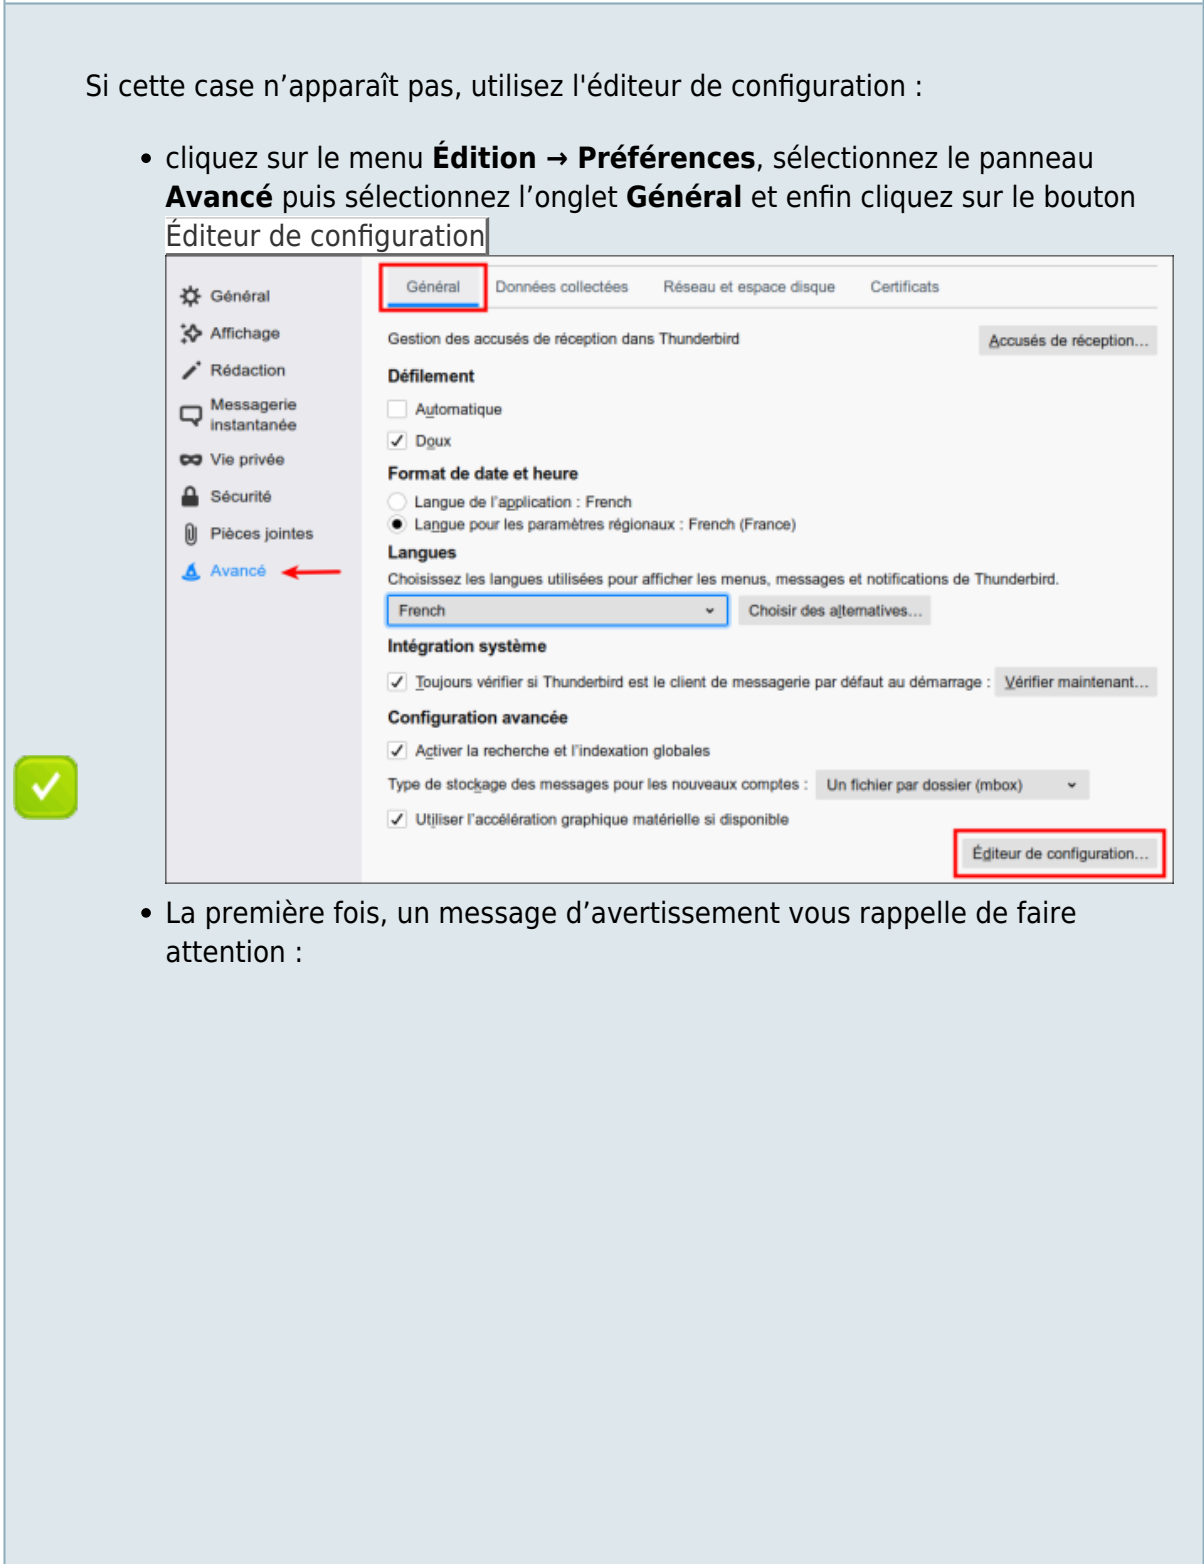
Si cette case n’apparaît pas, utilisez l'éditeur de configuration :

- cliquez sur le menu **Édition → Préférences**, sélectionnez le panneau **Avancé** puis sélectionnez l’onglet **Général** et enfin cliquez sur le bouton Éditeur de configuration

Général
Affichage
Rédaction
Messagerie instantanée
Vie privée
Sécurité
Pièces jointes
Avancé

Général | Données collectées | Réseau et espace disque | Certificats

Gestion des accusés de réception dans Thunderbird
Accusés de réception…

Défilement
Automatique
Doux

Format de date et heure
Langue de l'application : French
Langue pour les paramètres régionaux : French (France)

Langues
Choisissez les langues utilisées pour afficher les menus, messages et notifications de Thunderbird.
French
Choisir des alternatives…

Intégration système
Toujours vérifier si Thunderbird est le client de messagerie par défaut au démarrage :
Vérifier maintenant…

Configuration avancée
Activer la recherche et l'indexation globales
Type de stockage des messages pour les nouveaux comptes :
Un fichier par dossier (mbox)
Utiliser l'accélération graphique matérielle si disponible
Éditeur de configuration…

- La première fois, un message d’avertissement vous rappelle de faire attention :